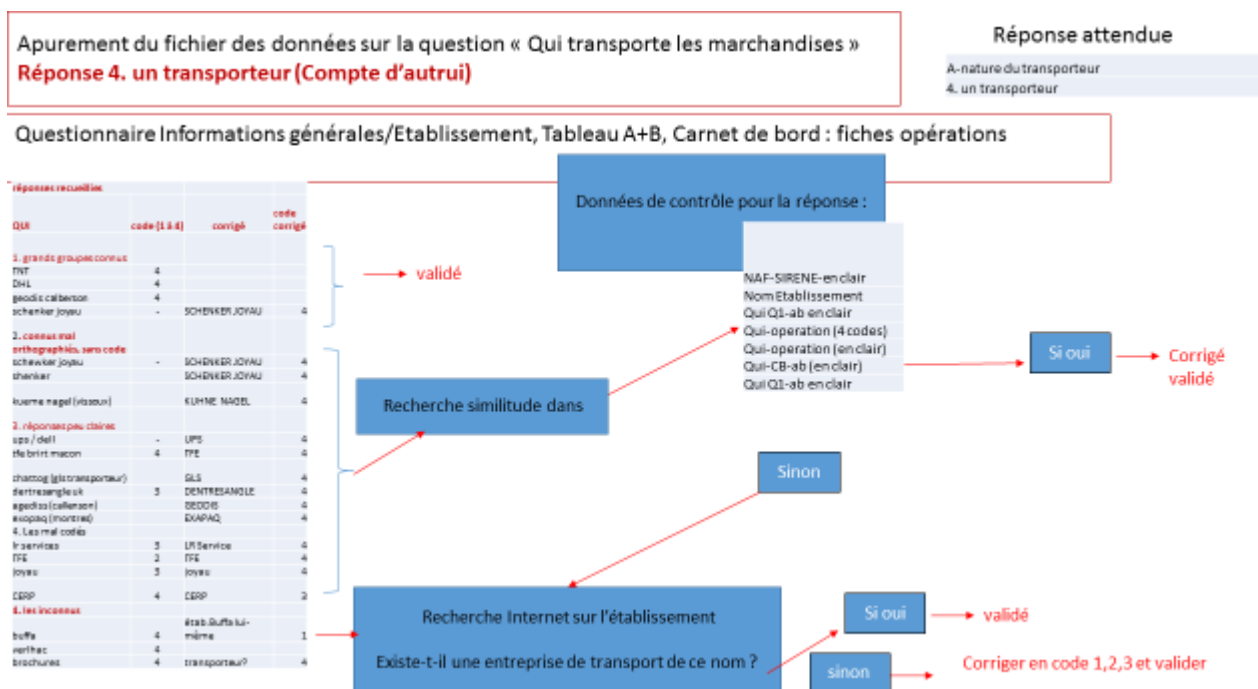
Apurement du fichier des données sur la question « Qui transporte les marchandises »
Réponse 4. un transporteur (Compte d'autrui)

Réponse attendue

A-nature du transporteur
4. un transporteur

Questionnaire Informations générales/Etablissement, Tableau A+B, Carnet de bord : fiches opérations

réponses recueillies

| QUI | code (1 à 4) | corrigé | code corrigé |
|---|---|---|---|
| 1. grands groupes connus | | | |
| TNT | 4 | | |
| DHL | 4 | | |
| geodis calberson | 4 | | |
| schenker joyau | - | SCHENKER JOYAU | 4 |
| 2. connus mal orthographiés, sans code | | | |
| schewker joyau | - | SCHENKER JOYAU | 4 |
| shenker | | SCHENKER JOYAU | 4 |
| kuerne nagel (vissoux) | | KUHNE NAGEL | 4 |
| 3. réponses peu claires | | | |
| ups / dell | - | UPS | 4 |
| tfe brint macon | 4 | TFE | 4 |
| chattog (gls transporteur) | | GLS | 4 |
| dentresangle uk | 3 | DENTRESANGLE | 4 |
| agediso (callerson) | | GEODIS | 4 |
| exapaq (montres) | | EXAPAQ | 4 |
| 4. Les mal codés | | | |
| lr services | 3 | LR Service | 4 |
| TFE | 2 | TFE | 4 |
| Joyau | 3 | Joyau | 4 |
| CERP | 4 | CERP | 2 |
| 5. les inconnus | | | |
| buffa | 4 | étab.Buffa lui-même | 1 |
| verlhac | 4 | | |
| brochures | 4 | transporteur? | 4 |

validé

Données de contrôle pour la réponse :

NAF-SIRENE-en clair
Nom Etablissement
Qui Q1-ab en clair
Qui-operation (4 codes)
Qui-operation (en clair)
Qui-CB-ab (en clair)
Qui Q1-ab en clair

Recherche similitude dans

Si oui

Corrigé validé

Sinon

Recherche Internet sur l'établissement

Existe-t-il une entreprise de transport de ce nom ?

Si oui

validé

sinon

Corriger en code 1,2,3 et valider